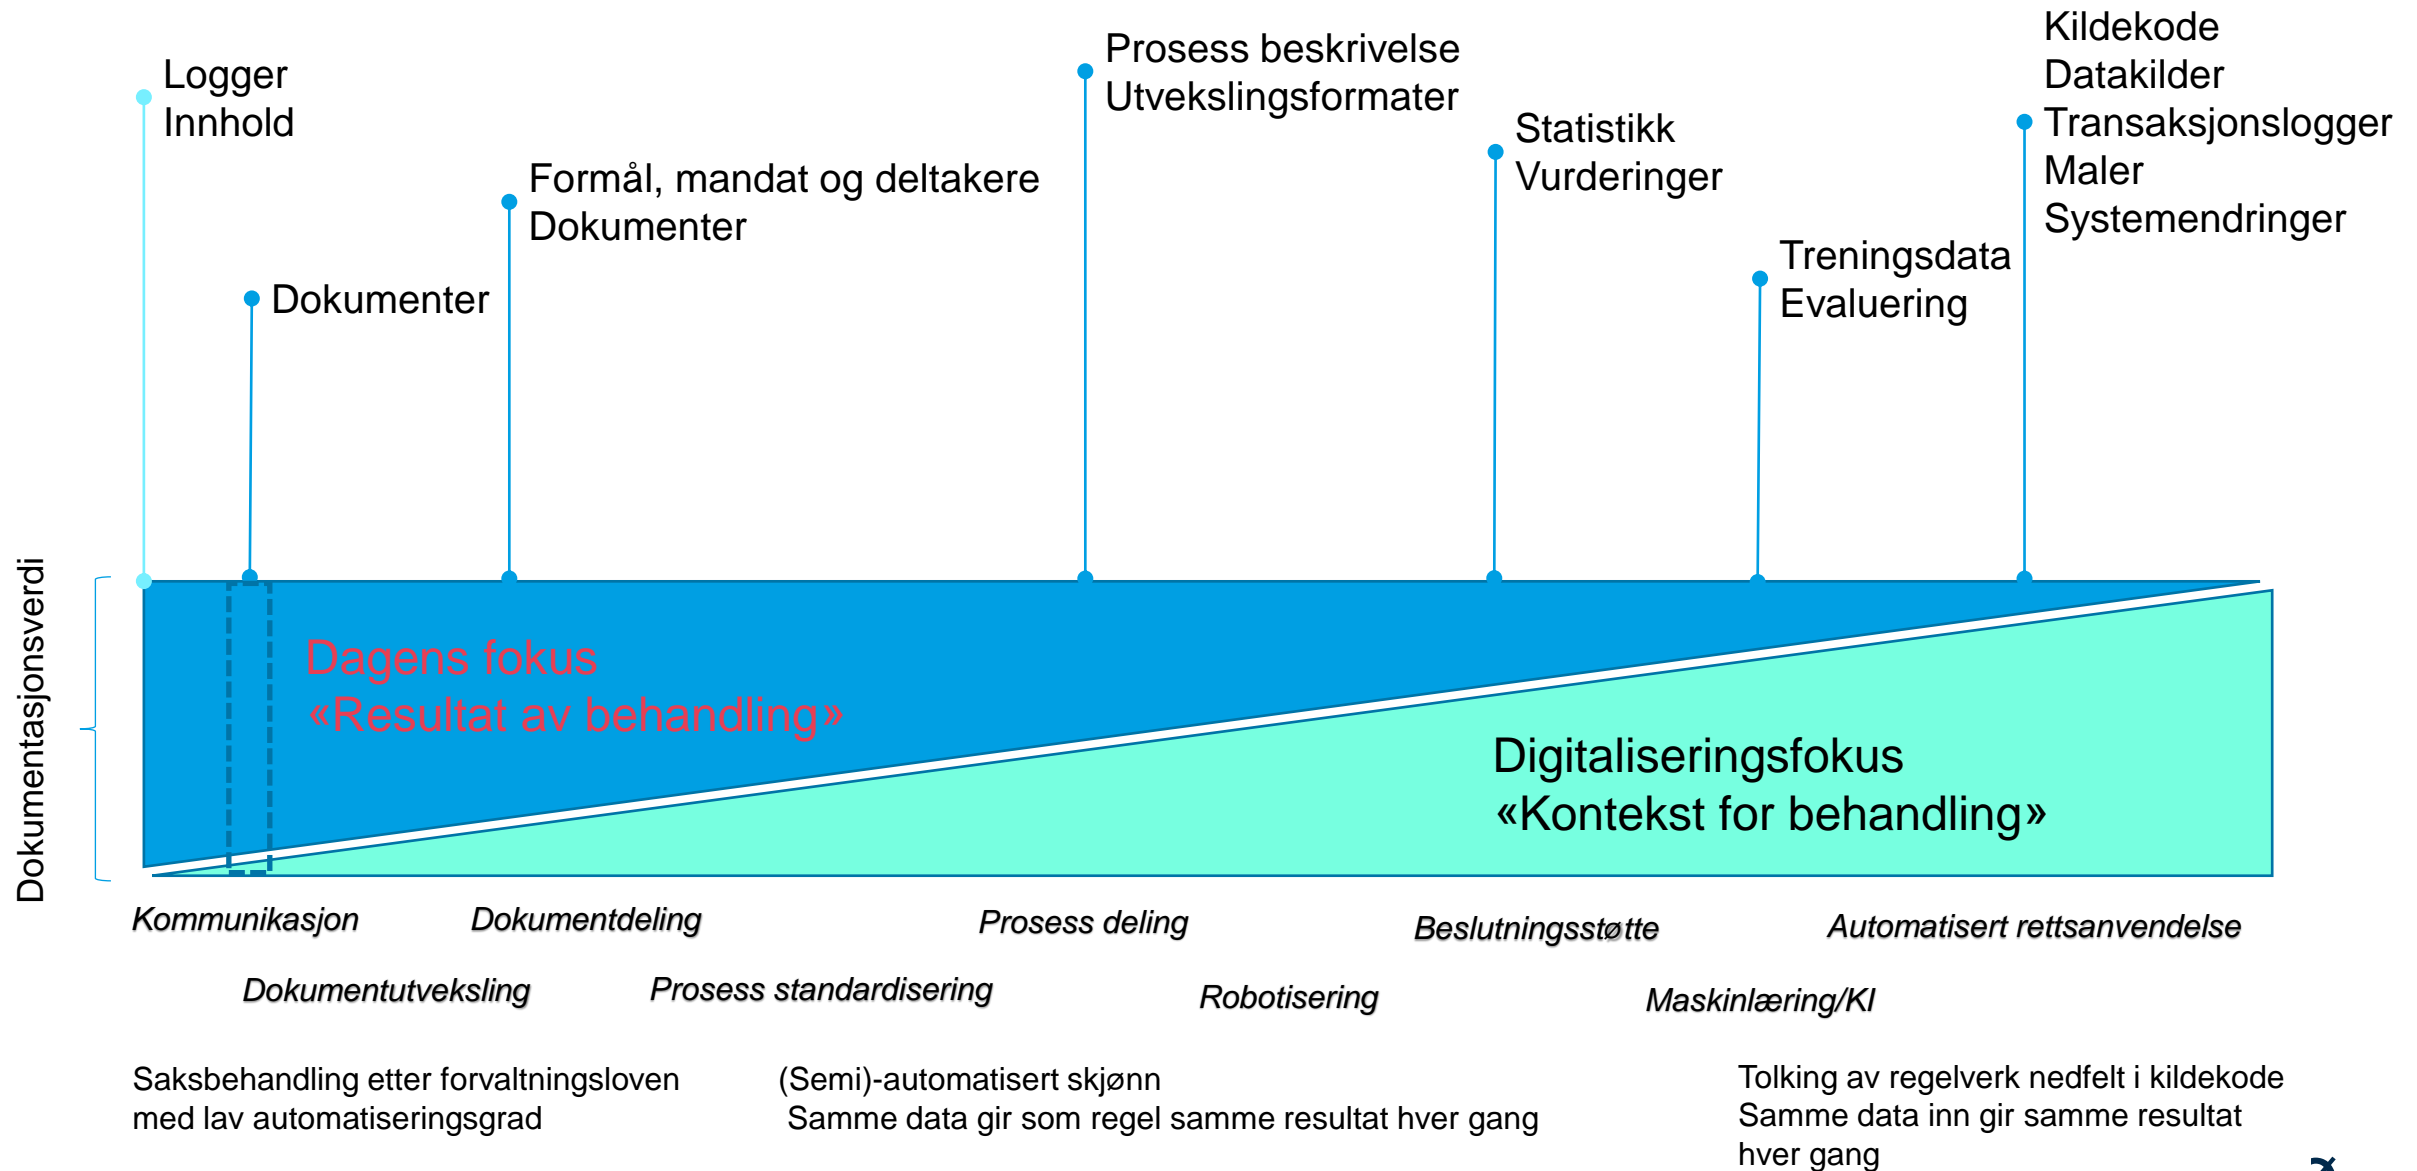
Logger
Innhold

Dokumenter

Formål, mandat og deltakere
Dokumenter

Prosess beskrivelse
Utvekslingsformater

Statistikk
Vurderinger

Treningsdata
Evaluering

Kildekode
Datakilder
Transaksjonslogger
Maler
Systemendringer

Dokumentasjonsverdi

Dagens fokus
«Resultat av behandling»

Digitaliseringsfokus
«Kontekst for behandling»

Kommunikasjon

Dokumentdeling

Prosess deling

Beslutningsstøtte

Automatisert rettsanvendelse

Dokumentutveksling

Prosess standardisering

Robotisering

Maskinlæring/KI

Saksbehandling etter forvaltningsloven med lav automatiseringsgrad

(Semi)-automatisert skjønn
Samme data gir som regel samme resultat hver gang

Tolking av regelverk nedfelt i kildekode
Samme data inn gir samme resultat hver gang